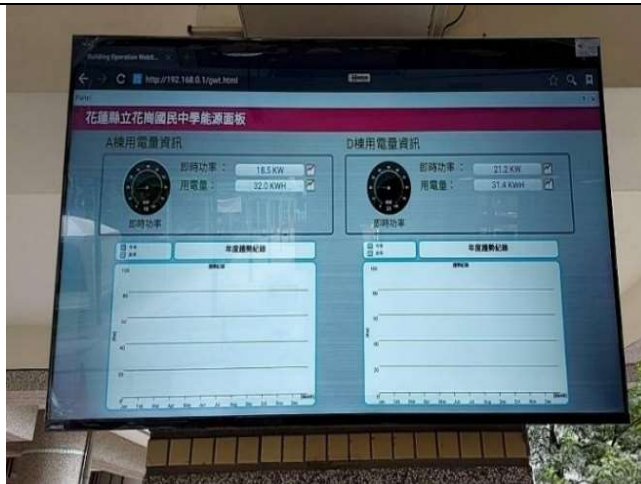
Building Operation Mobil...

http://192.168.0.1/get.html

花蓮縣立花崗國民中學能源面板

A棟用電量資訊

即時功率： 18.5 KW

用電量： 32.0 KWH

即時功率

年度趨勢紀錄

D棟用電量資訊

即時功率： 21.2 KW

用電量： 31.4 KWH

即時功率

年度趨勢紀錄